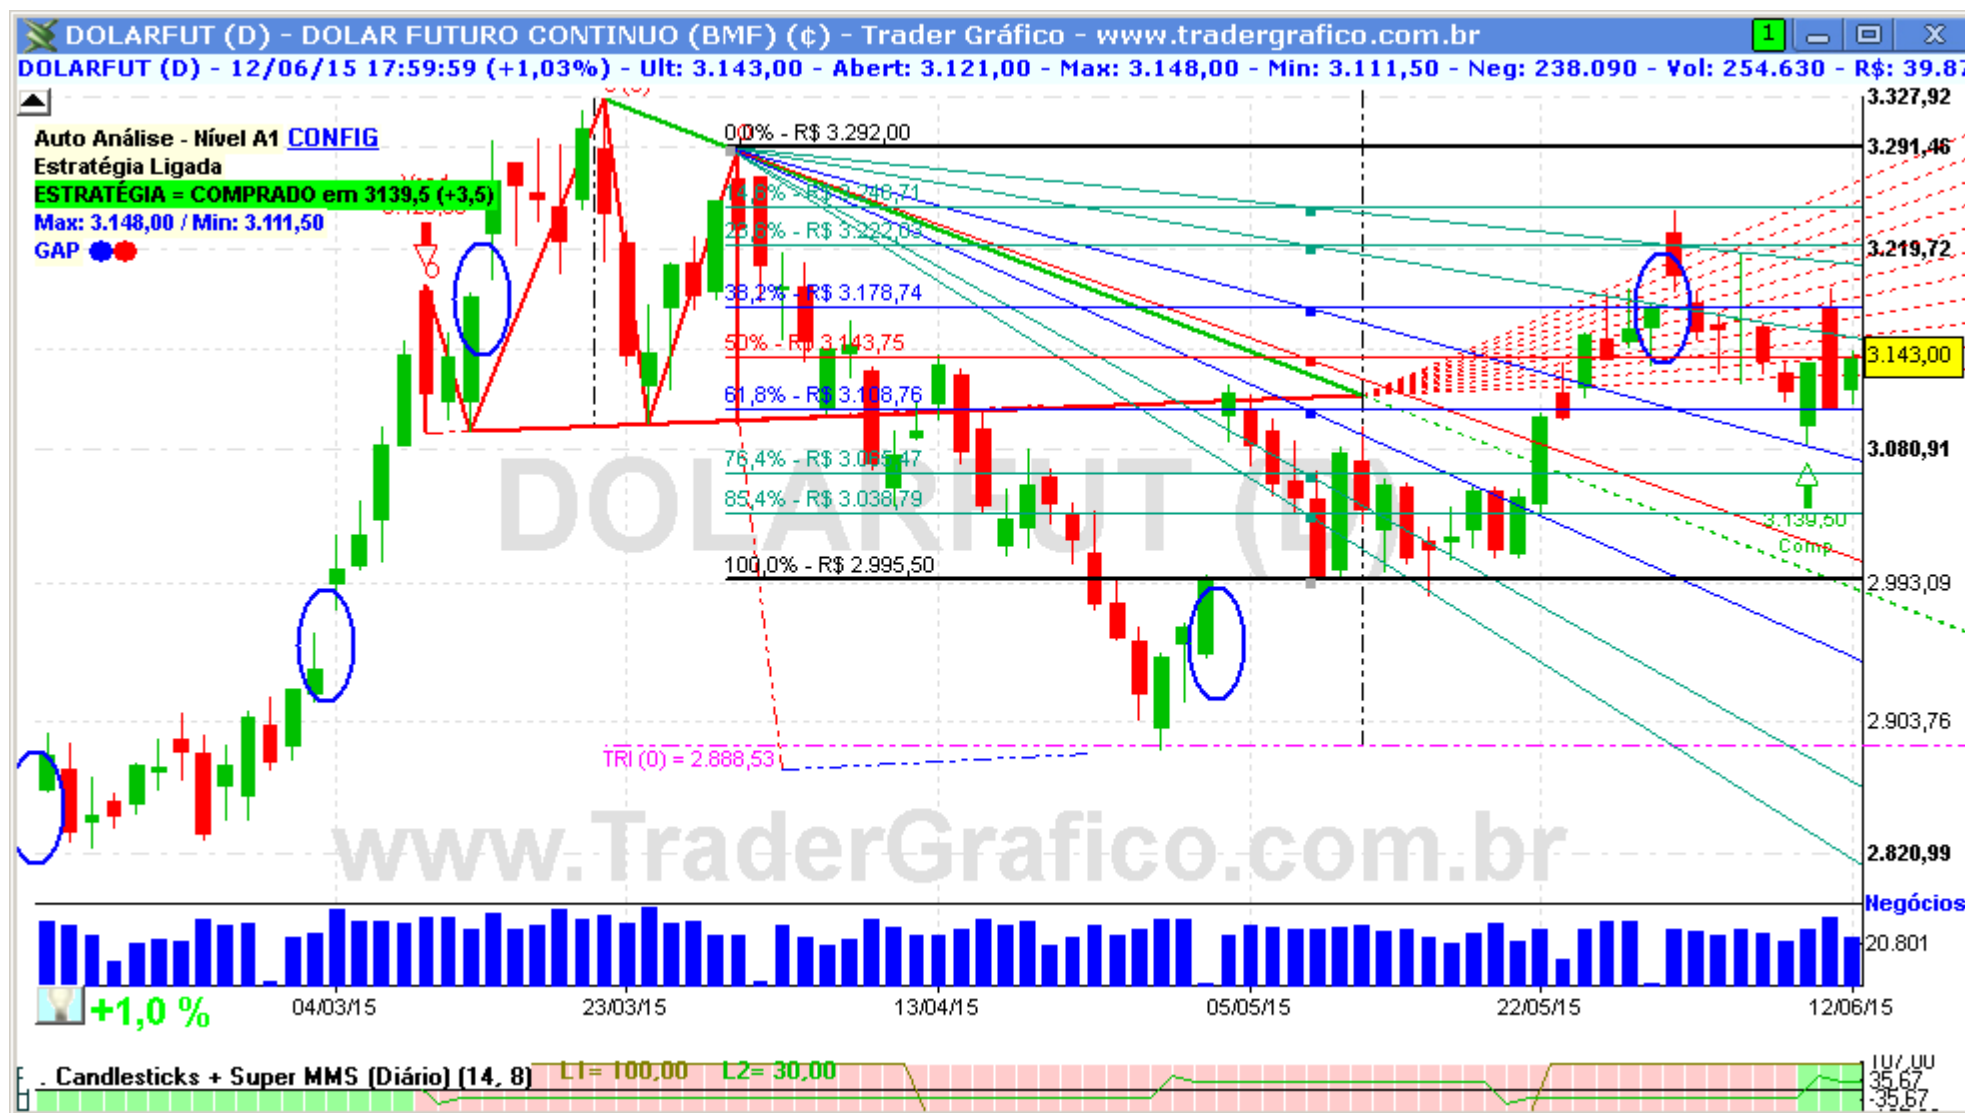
DOLARFUT (D) - DOLAR FUTURO CONTINUO (BMF) (¢) - Trader Gráfico - www.tradergrafico.com.br

DOLARFUT (D) - 12/06/15 17:59:59 (+1,03%) - Ult: 3.143,00 - Abert: 3.121,00 - Max: 3.148,00 - Min: 3.111,50 - Neg: 238.090 - Vol: 254.630 - R$: 39.87

Auto Análise - Nível A1 CONFIG
Estratégia Ligada
ESTRATÉGIA = COMPRADO em 3139,5 (+3,5)
Max: 3.148,00 / Min: 3.111,50
GAP

0,0% - R$ 3.292,00
14,6% - R$ 3.248,71
23,6% - R$ 3.222,03
38,2% - R$ 3.178,74
50% - R$ 3.143,75
61,8% - R$ 3.108,76
76,4% - R$ 3.065,47
85,4% - R$ 3.038,79
100,0% - R$ 2.995,50
TRI (0) = 2.888,53

3.139,50
Comp

DOLARFUT (D)
www.TraderGrafico.com.br

3.327,92
3.291,46
3.219,72
3.143,00
3.080,91
2.993,09
2.903,76
2.820,99
Negócios
20.801

+1,0 %
04/03/15
23/03/15
13/04/15
05/05/15
22/05/15
12/06/15

. Candlesticks + Super MMS (Diário) (14, 8) L1= 100,00 L2= 30,00
107,00
35,67
-35,67